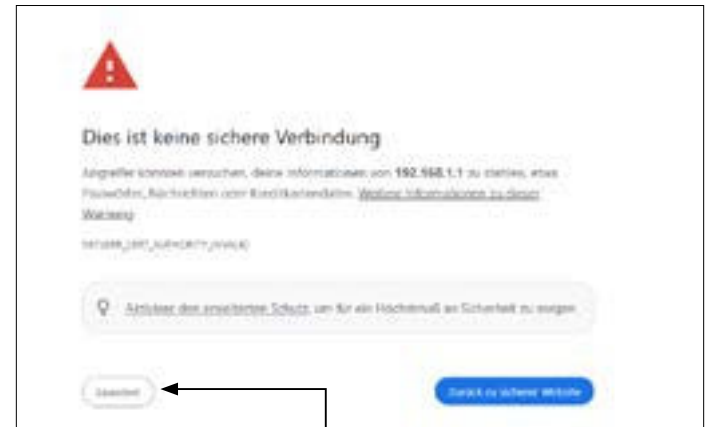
Dies ist keine sichere Verbindung

Angreifer könnten versuchen, deine Informationen von **192.168.1.1** zu stehlen, etwa Passwörter, Nachrichten oder Kreditkartendaten. Weitere Informationen zu dieser Warnung

NET::ERR_CERT_AUTHORITY_INVALID

Aktiviere den erweiterten Schutz, um für ein Höchstmaß an Sicherheit zu sorgen

Erweitert

Zurück zu sicherer Website